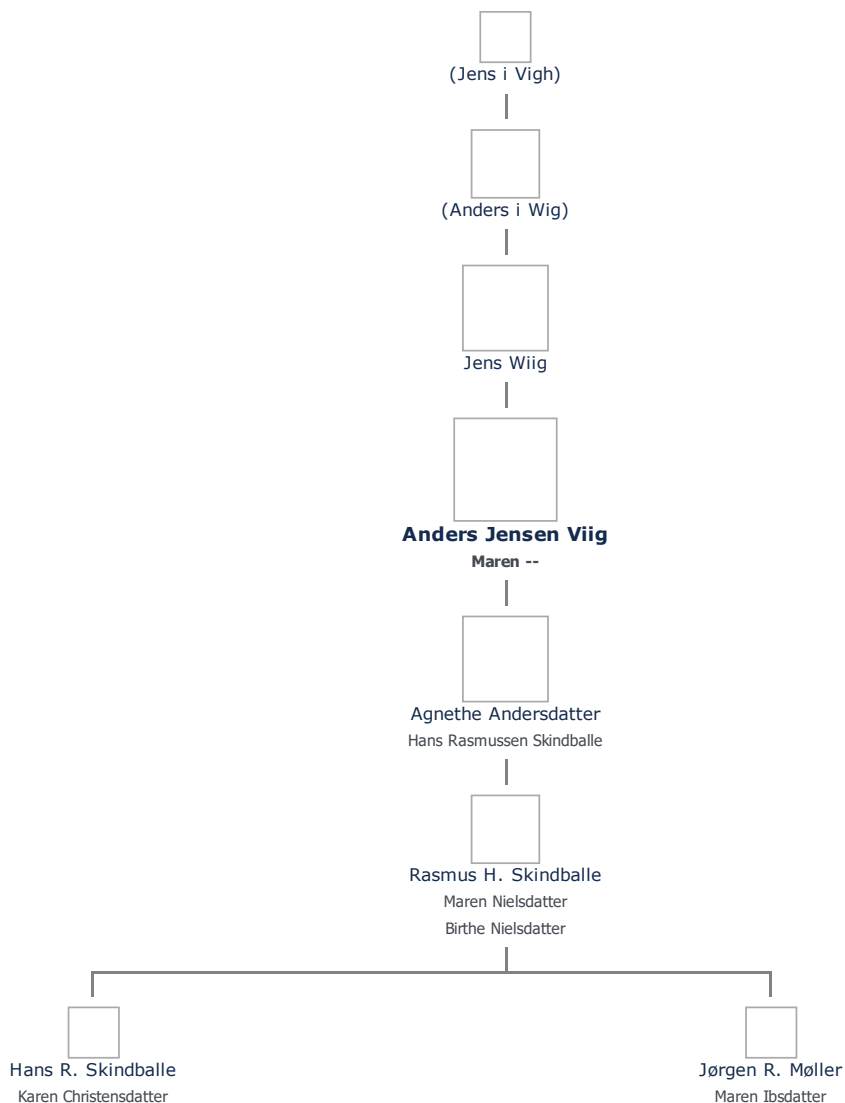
(Jens i Vigh)

(Anders i Wig)

Jens Wiig

**Anders Jensen Viig**

Maren --

Agnethe Andersdatter

Hans Rasmussen Skindballe

Rasmus H. Skindballe

Maren Nielsdatter

Birthe Nielsdatter

Hans R. Skindballe

Karen Christensdatter

Jørgen R. Møller

Maren Ibsdatter